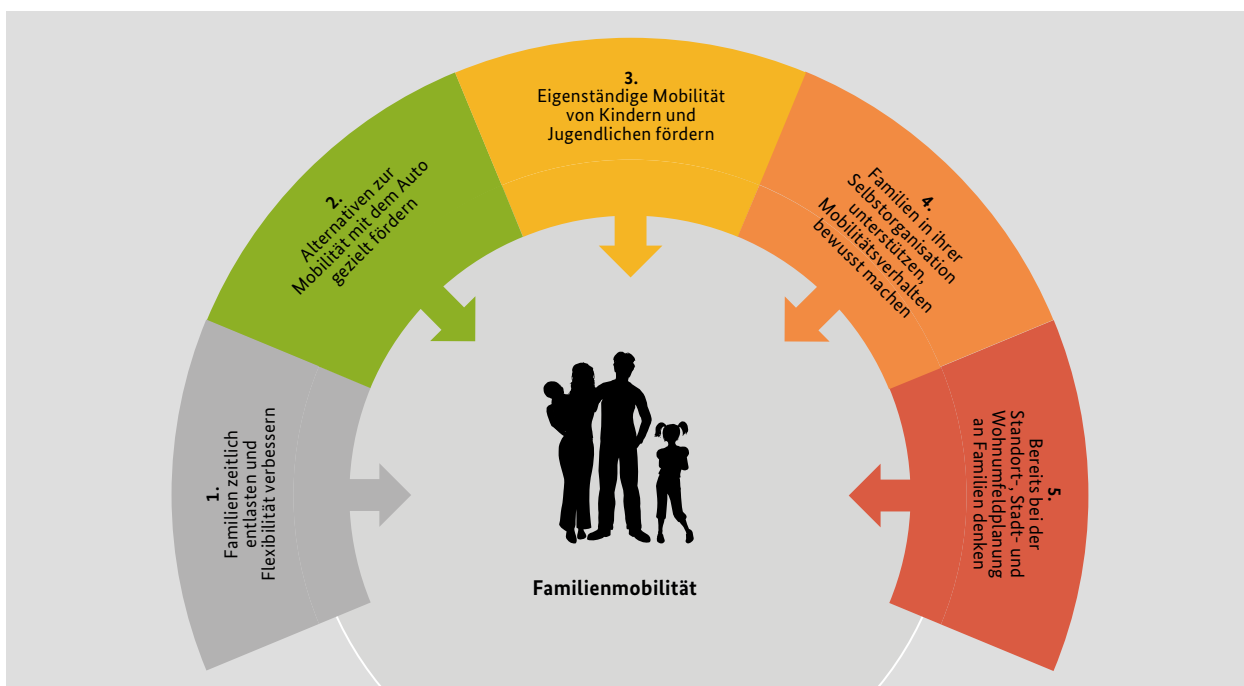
1.
Familien zeitlich entlasten und Flexibilität verbessern

2.
Alternativen zur Mobilität mit dem Auto gezielt fördern

3.
Eigenständige Mobilität von Kindern und Jugendlichen fördern

4.
Familien in ihrer Selbstorganisation unterstützen, Mobilitätsverhalten bewusst machen

5.
Bereits bei der Standort-, Stadt- und Wohnumfeldplanung an Familien denken

Familienmobilität